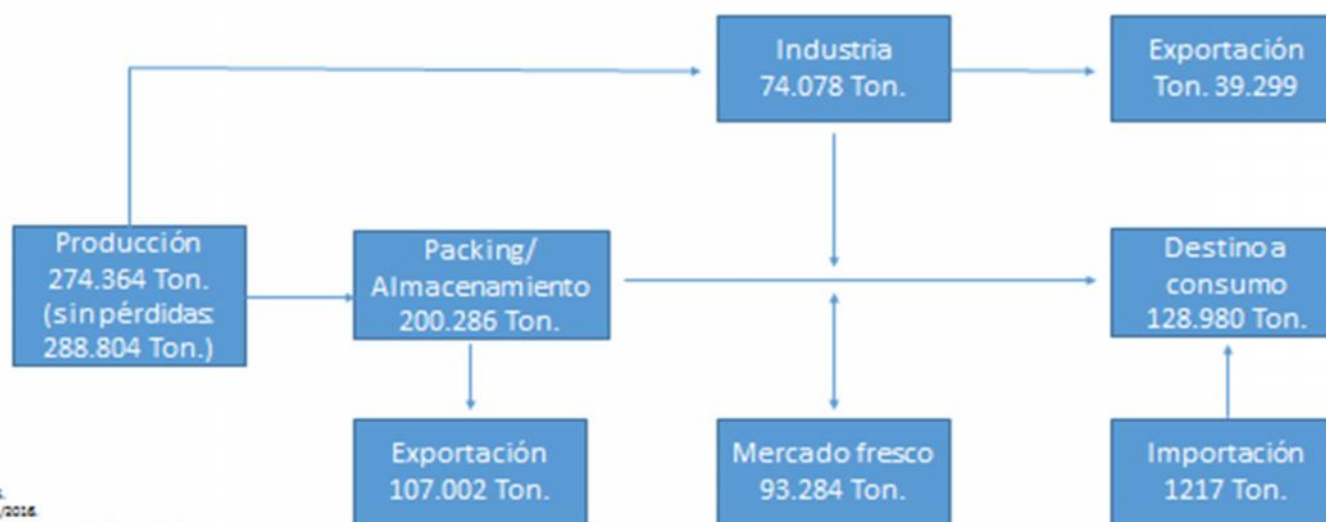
Industria
74.078 Ton.

Exportación
Ton. 39.299

Producción
274.364 Ton.
(sin pérdidas:
288.804 Ton.)

Packing/
Almacenamiento
200.286 Ton.

Destino a
consumo
128.980 Ton.

Exportación
107.002 Ton.

Mercado fresco
93.284 Ton.

Importación
1217 Ton.

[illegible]
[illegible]/2016.